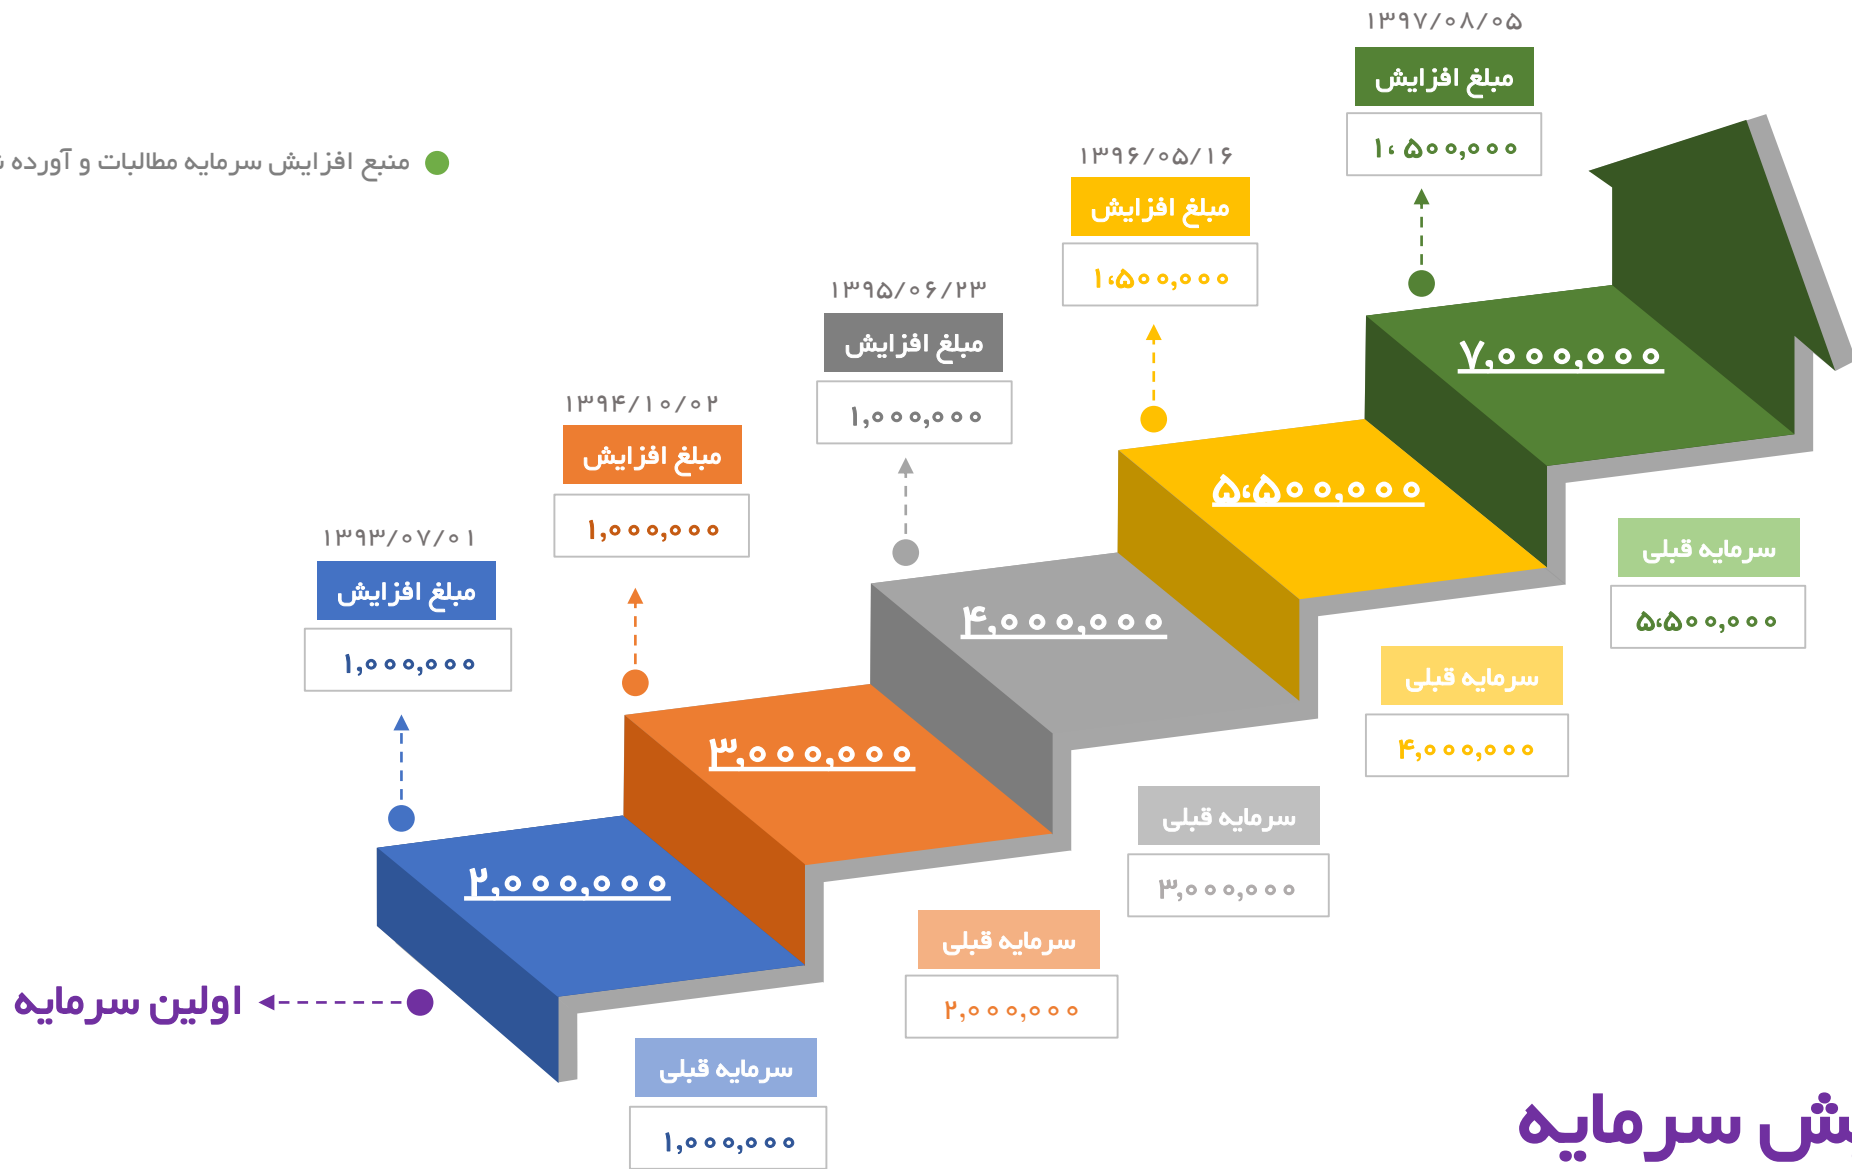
منبع افزایش سرمایه مطالبات و آورده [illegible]

۱۳۹۷/۰۸/۰۵
مبلغ افزایش
۱،۵۰۰،۰۰۰

۱۳۹۶/۰۵/۱۶
مبلغ افزایش
۱،۵۰۰،۰۰۰

۱۳۹۵/۰۶/۲۳
مبلغ افزایش
۱،۰۰۰،۰۰۰

۱۳۹۴/۱۰/۰۲
مبلغ افزایش
۱،۰۰۰،۰۰۰

۱۳۹۳/۰۷/۰۱
مبلغ افزایش
۱،۰۰۰،۰۰۰

۷،۰۰۰،۰۰۰
۵،۵۰۰،۰۰۰
۴،۰۰۰،۰۰۰
۳،۰۰۰،۰۰۰
۲،۰۰۰،۰۰۰

سرمایه قبلی
۵،۵۰۰،۰۰۰

سرمایه قبلی
۴،۰۰۰،۰۰۰

سرمایه قبلی
۳،۰۰۰،۰۰۰

سرمایه قبلی
۲،۰۰۰،۰۰۰

سرمایه قبلی
۱،۰۰۰،۰۰۰

اولین سرمایه

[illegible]ش سرمایه